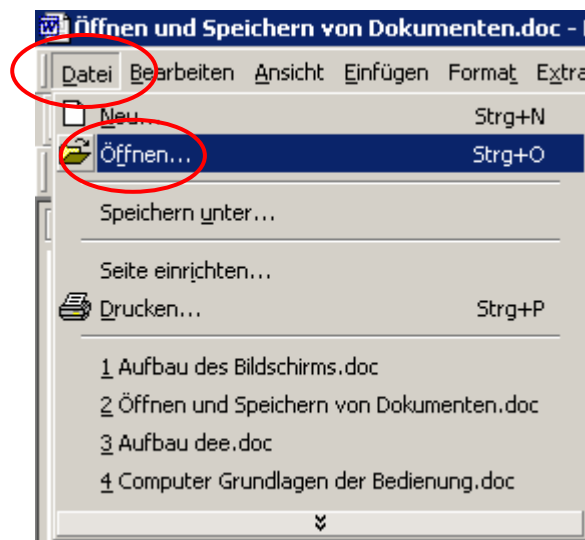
Öffnen und Speichern von Dokumenten.doc -

Datei Bearbeiten Ansicht Einfügen Format Extra

Neu... Strg+N

Öffnen... Strg+O

Speichern unter...

Seite einrichten...

Drucken... Strg+P

1 Aufbau des Bildschirms.doc

2 Öffnen und Speichern von Dokumenten.doc

3 Aufbau dee.doc

4 Computer Grundlagen der Bedienung.doc